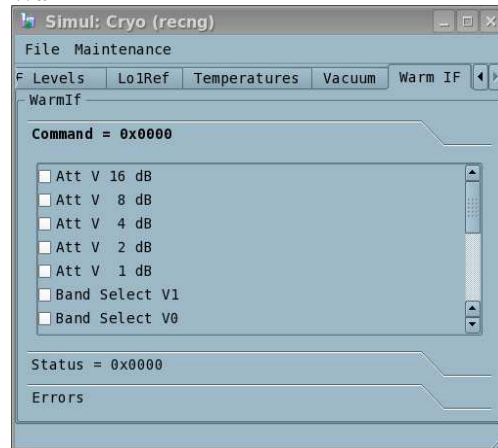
Simul: Cryo (recng)

File Maintenance

F Levels | Lo1Ref | Temperatures | Vacuum | Warm IF

WarmIf

Command = 0x0000

Att V 16 dB
Att V 8 dB
Att V 4 dB
Att V 2 dB
Att V 1 dB
Band Select V1
Band Select V0

Status = 0x0000

Errors